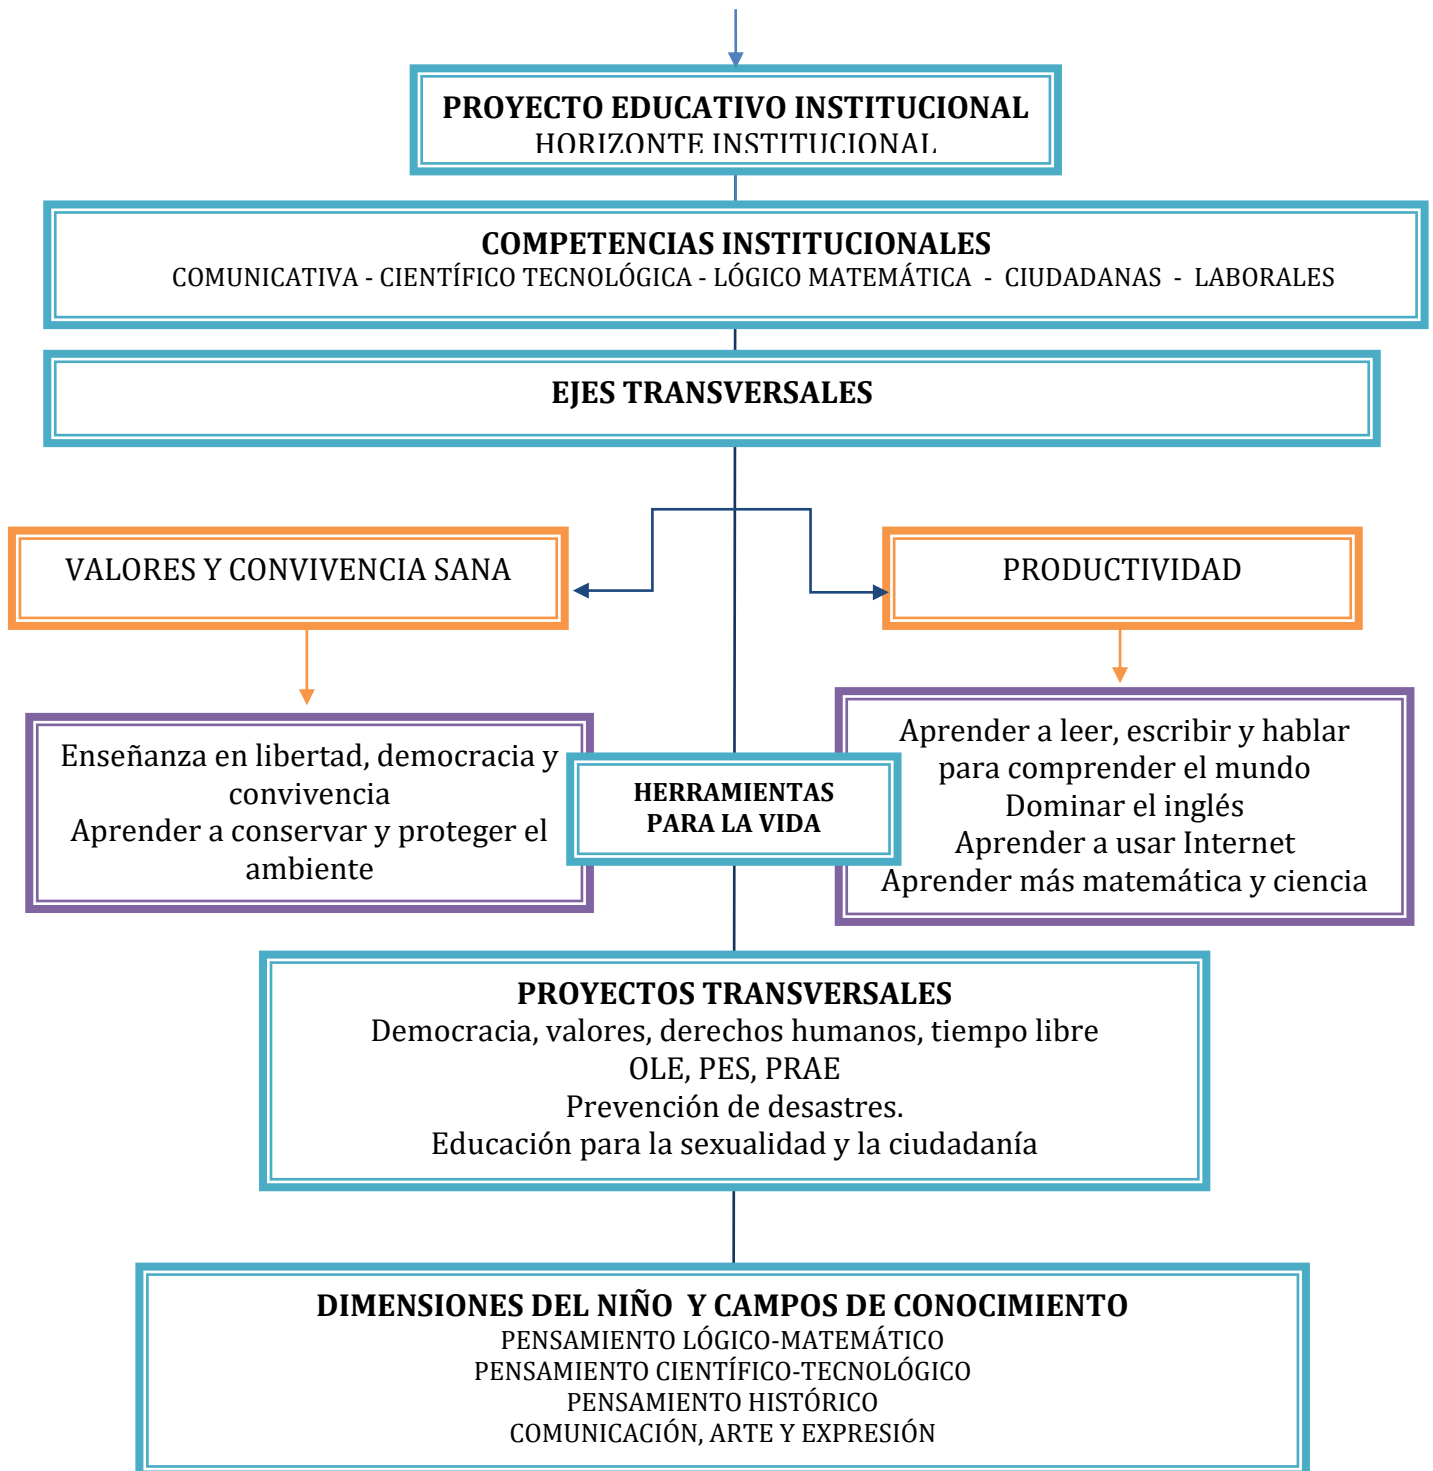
PROYECTO EDUCATIVO INSTITUCIONAL
HORIZONTE INSTITUCIONAL

COMPETENCIAS INSTITUCIONALES
COMUNICATIVA - CIENTÍFICO TECNOLÓGICA - LÓGICO MATEMÁTICA - CIUDADANAS - LABORALES

EJES TRANSVERSALES

VALORES Y CONVIVENCIA SANA

PRODUCTIVIDAD

Enseñanza en libertad, democracia y convivencia
Aprender a conservar y proteger el ambiente

HERRAMIENTAS PARA LA VIDA

Aprender a leer, escribir y hablar para comprender el mundo
Dominar el inglés
Aprender a usar Internet
Aprender más matemática y ciencia

PROYECTOS TRANSVERSALES
Democracia, valores, derechos humanos, tiempo libre
OLE, PES, PRAE
Prevención de desastres.
Educación para la sexualidad y la ciudadanía

DIMENSIONES DEL NIÑO Y CAMPOS DE CONOCIMIENTO
PENSAMIENTO LÓGICO-MATEMÁTICO
PENSAMIENTO CIENTÍFICO-TECNOLÓGICO
PENSAMIENTO HISTÓRICO
COMUNICACIÓN, ARTE Y EXPRESIÓN